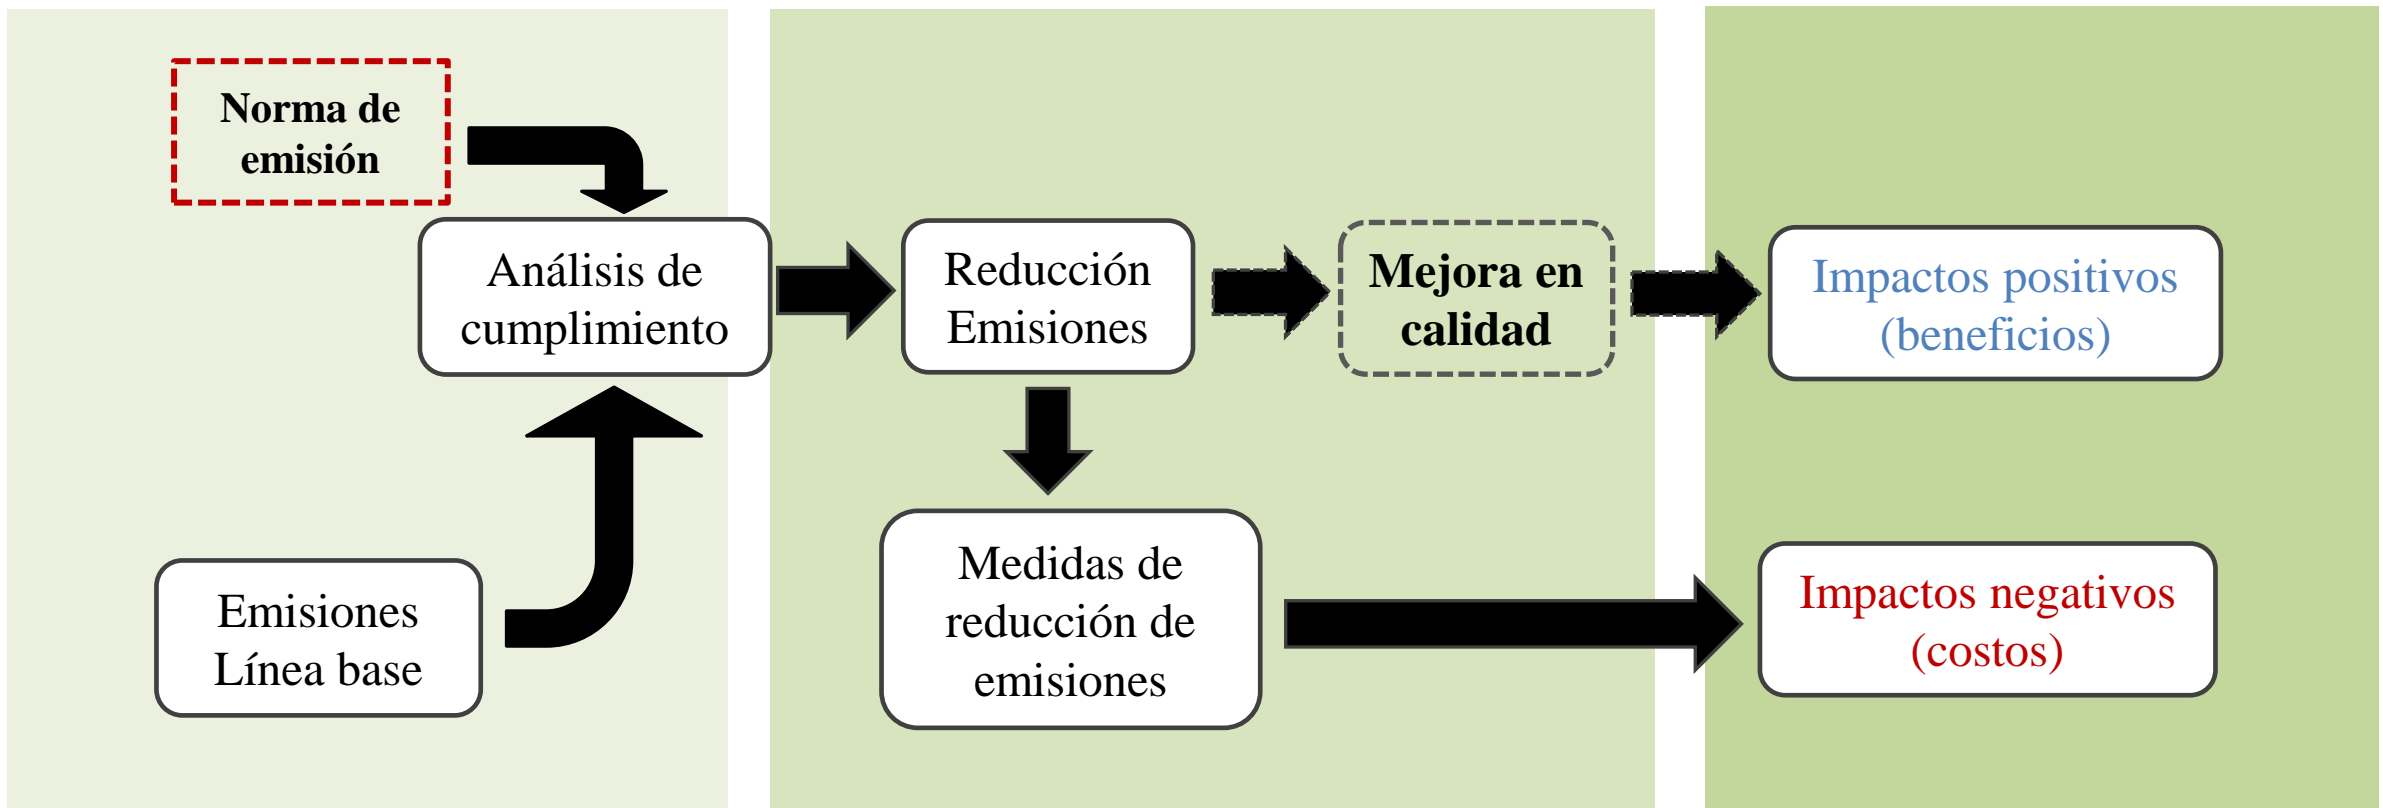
Norma de emisión

Análisis de cumplimiento

Emisiones Línea base

Reducción Emisiones

Medidas de reducción de emisiones

Mejora en calidad

Impactos positivos (beneficios)

Impactos negativos (costos)